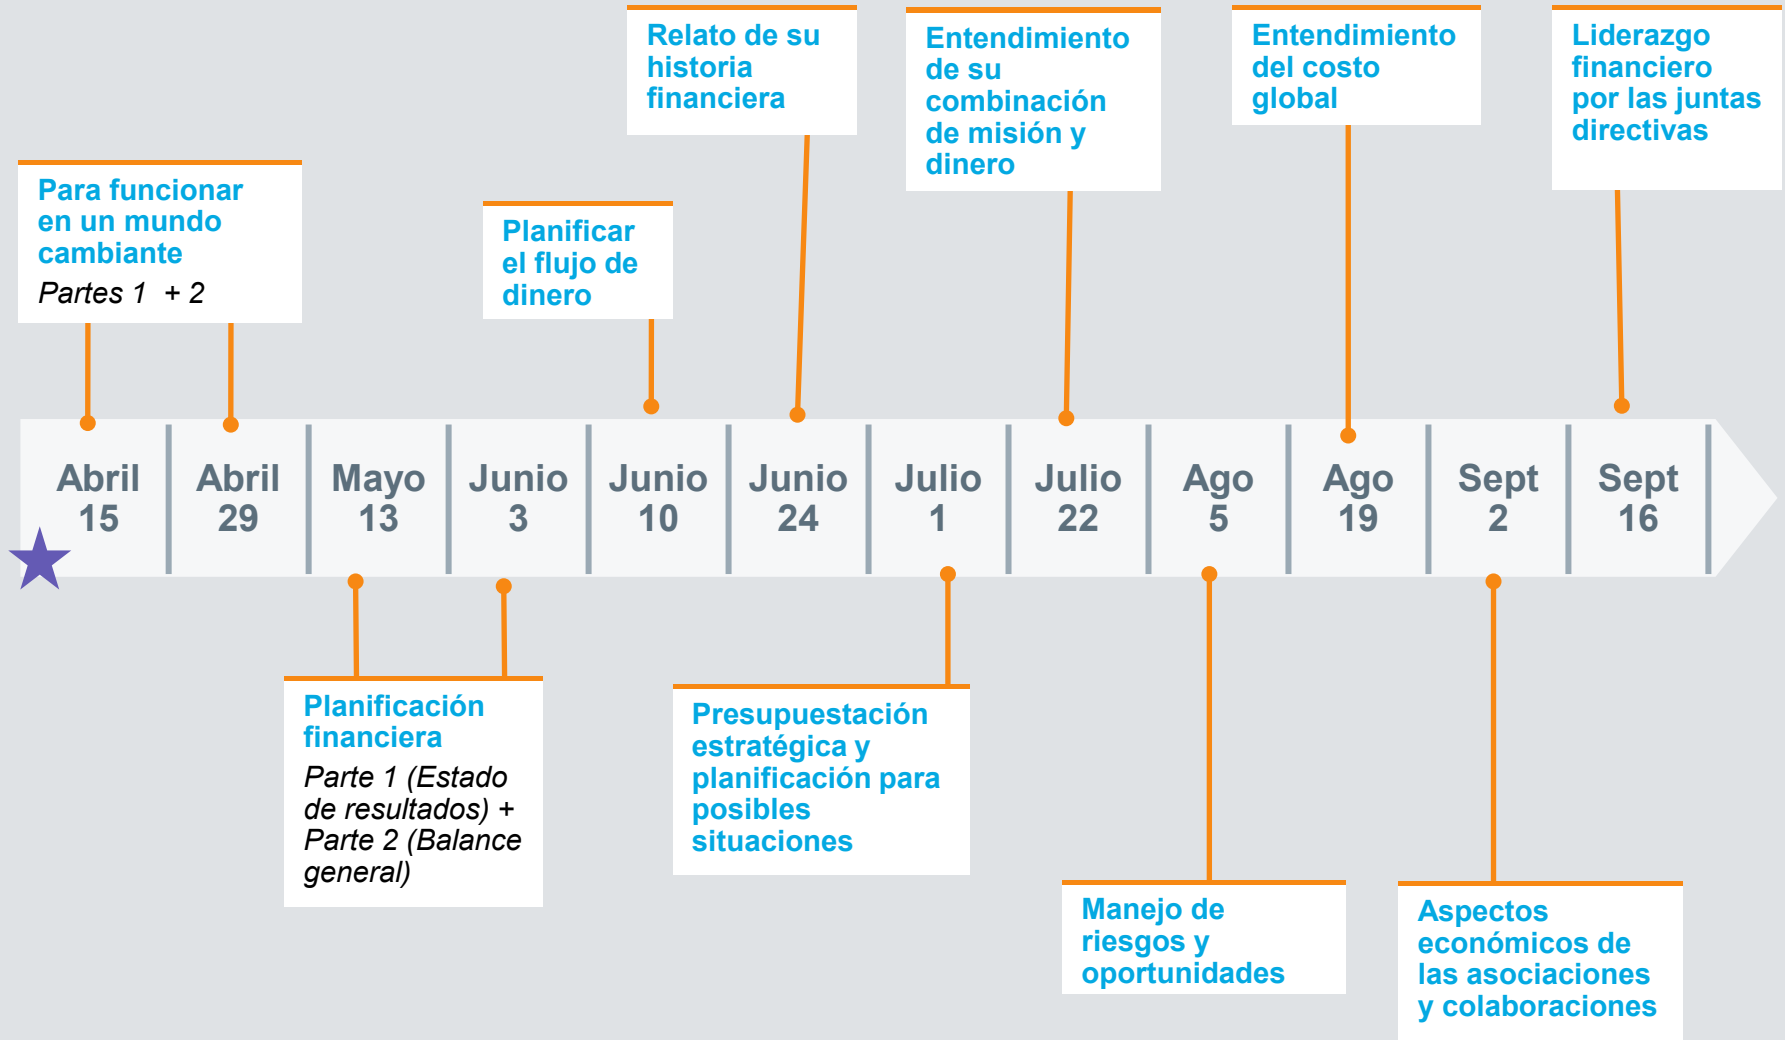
Relato de su historia financiera

Entendimiento de su combinación de misión y dinero

Entendimiento del costo global

Liderazgo financiero por las juntas directivas

Para funcionar en un mundo cambiante
Partes 1 + 2

Planificar el flujo de dinero

Abril 15

Abril 29

Mayo 13

Junio 3

Junio 10

Junio 24

Julio 1

Julio 22

Ago 5

Ago 19

Sept 2

Sept 16

Planificación financiera
Parte 1 (Estado de resultados) + Parte 2 (Balance general)

Presupuestación estratégica y planificación para posibles situaciones

Manejo de riesgos y oportunidades

Aspectos económicos de las asociaciones y colaboraciones